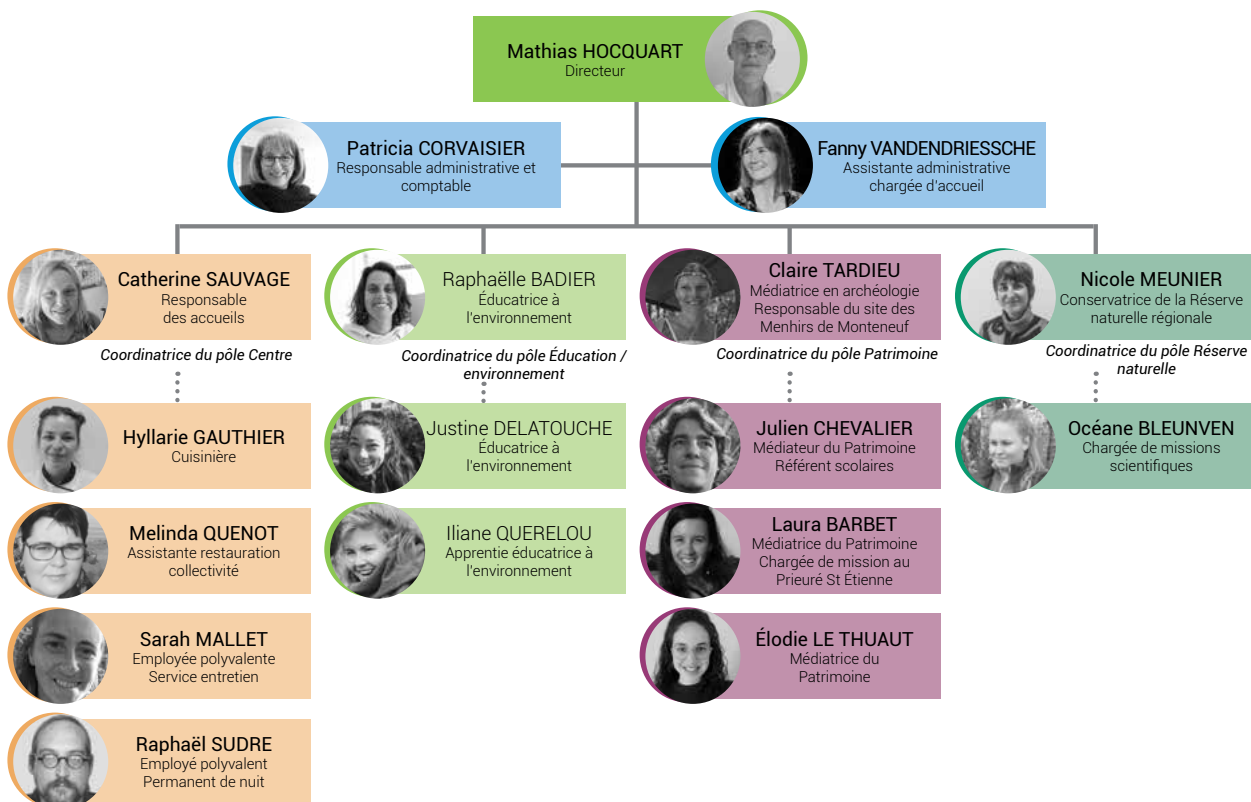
Mathias HOCQUART
Directeur

Patricia CORVAISIER
Responsable administrative et comptable

Fanny VANDENDRIESSCHE
Assistante administrative chargée d'accueil

Catherine SAUVAGE
Responsable des accueils

Coordinatrice du pôle Centre

Hyllarie GAUTHIER
Cuisinière

Melinda QUENOT
Assistante restauration collectivité

Sarah MALLET
Employée polyvalente
Service entretien

Raphaël SUDRE
Employé polyvalent
Permanent de nuit

Raphaëlle BADIER
Éducatrice à l'environnement

Coordinatrice du pôle Éducation / environnement

Justine DELATOUCHE
Éducatrice à l'environnement

Iliane QUERELOU
Apprentie éducatrice à l'environnement

Claire TARDIEU
Médiatrice en archéologie
Responsable du site des Menhirs de Monteneuf

Coordinatrice du pôle Patrimoine

Julien CHEVALIER
Médiateur du Patrimoine
Référent scolaires

Laura BARBET
Médiatrice du Patrimoine
Chargée de mission au Prieuré St Étienne

Élodie LE THUAUT
Médiatrice du Patrimoine

Nicole MEUNIER
Conservatrice de la Réserve naturelle régionale

Coordinatrice du pôle Réserve naturelle

Océane BLEUNVEN
Chargée de missions scientifiques